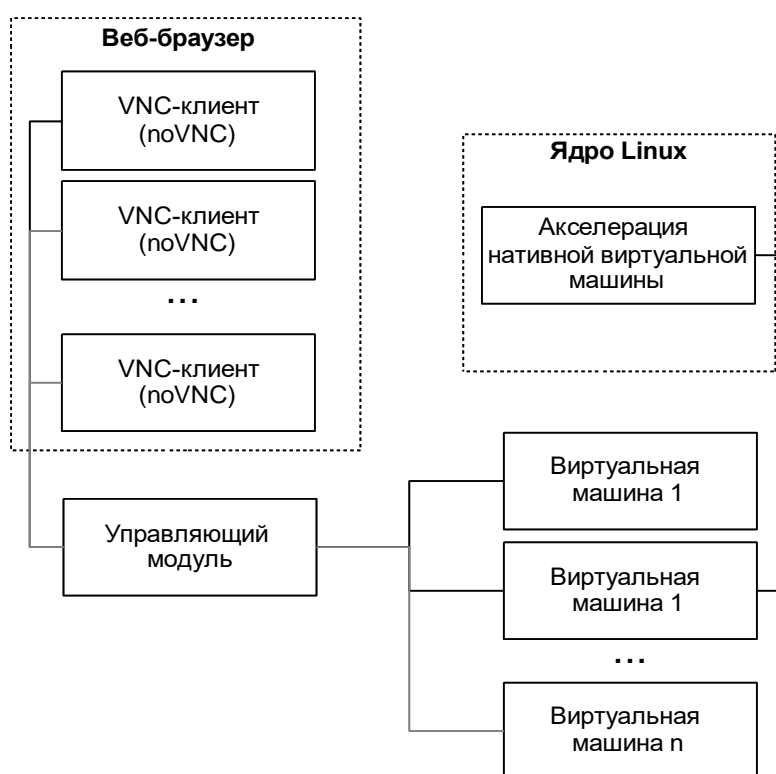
Веб-браузер

VNC-клиент (noVNC)

VNC-клиент (noVNC)

...

VNC-клиент (noVNC)

Ядро Linux

Акселерация нативной виртуальной машины

Управляющий модуль

Виртуальная машина 1

Виртуальная машина 1

...

Виртуальная машина n